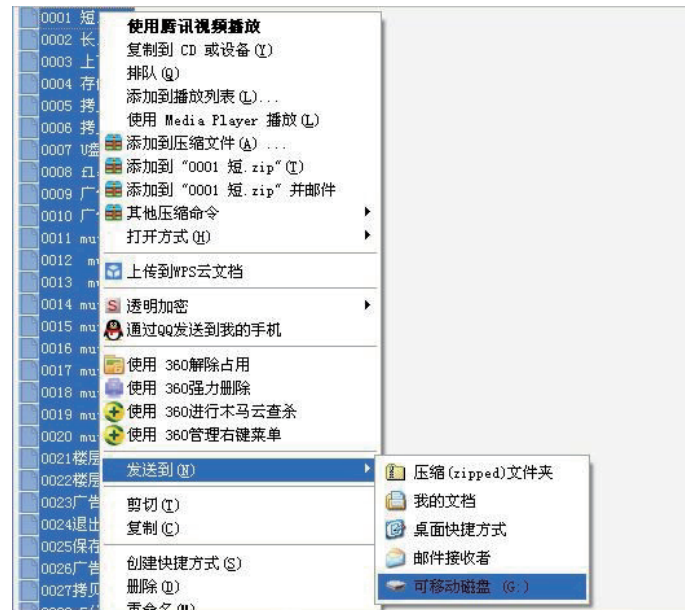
0001 短
0002 长
0003 上
0004 存
0005 拷
0006 拷
0007 U盘
0008 f1
0009 广
0010 广
0011 mu
0012 mu
0013 mu
0014 mu
0015 mu
0016 mu
0017 mu
0018 mu
0019 mu
0020 mu
0021楼层
0022楼层
0023广告
0024退出
0025保存
0026广告
0027拷贝

使用腾讯视频播放
复制到 CD 或设备 (Y)
排队 (Q)
添加到播放列表 (L)...
使用 Media Player 播放 (L)
添加到压缩文件 (A) ...
添加到 "0001 短.zip" (T)
添加到 "0001 短.zip" 并邮件
其他压缩命令
打开方式 (H)
上传到WPS云文档
透明加密
通过QQ发送到我的手机
使用 360解除占用
使用 360强力删除
使用 360进行木马云查杀
使用 360管理右键菜单
发送到 (N)
剪切 (T)
复制 (C)
创建快捷方式 (S)
删除 (D)
重命名 (M)

压缩 (zipped) 文件夹
我的文档
桌面快捷方式
邮件接收者
可移动磁盘 (G:)